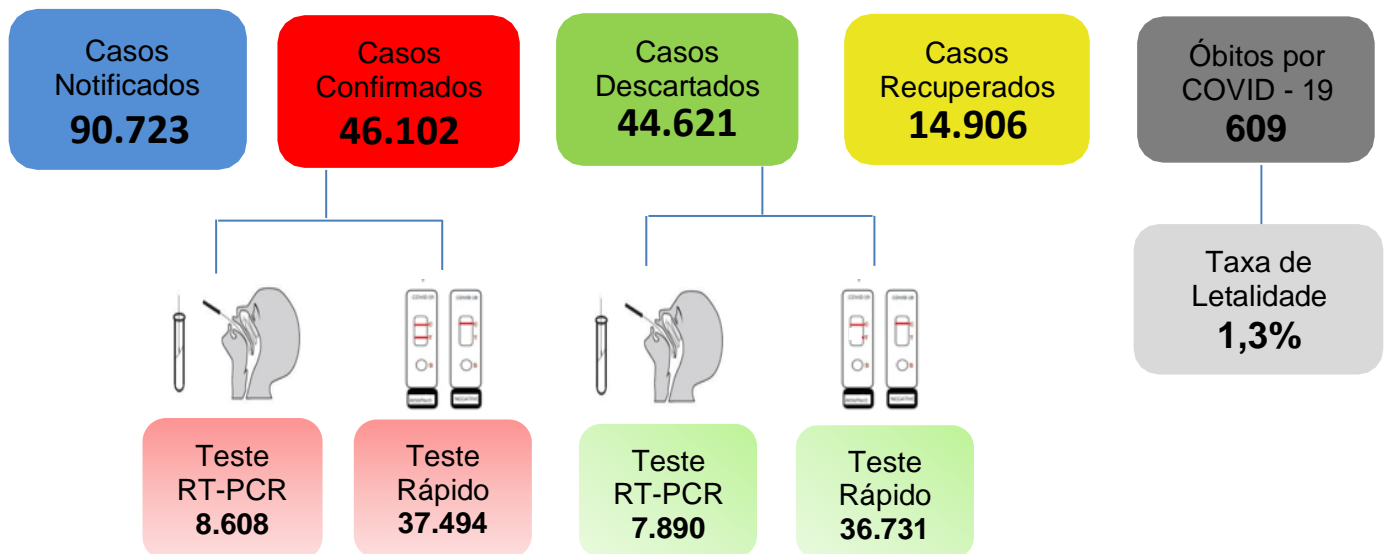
Casos Notificados
90.723

Casos Confirmados
46.102

Casos Descartados
44.621

Casos Recuperados
14.906

Óbitos por COVID - 19
609

Taxa de Letalidade
1,3%

Teste RT-PCR
8.608

Teste Rápido
37.494

Teste RT-PCR
7.890

Teste Rápido
36.731